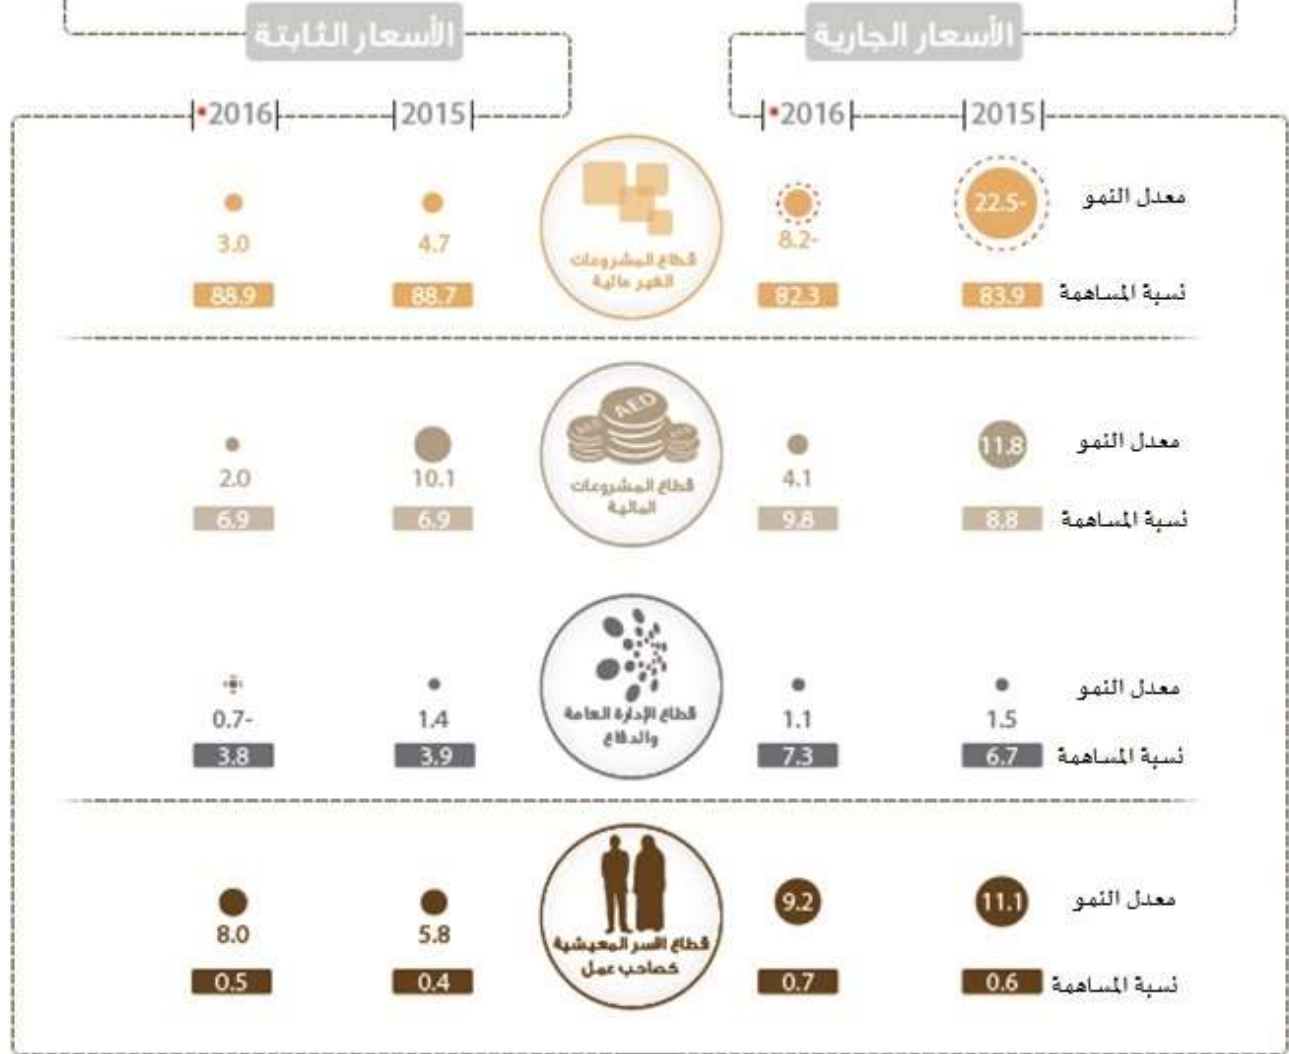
الأسعار الجارية

الأسعار الثابتة

2015 | 2016• | 2015 | 2016•

معدل النمو 22.5- 8.2- قطاع المشروعات الغير مالية 4.7 3.0

نسبة المساهمة 83.9 82.3 88.7 88.9

معدل النمو 11.8 4.1 قطاع المشروعات المالية 10.1 2.0

نسبة المساهمة 8.8 9.8 6.9 6.9

معدل النمو 1.5 1.1 قطاع الإدارة العامة والدفاع 1.4 0.7-

نسبة المساهمة 6.7 7.3 3.9 3.8

معدل النمو 11.1 9.2 قطاع الأسر المعيشية كصاحب عمل 5.8 8.0

نسبة المساهمة 0.6 0.7 0.4 0.5